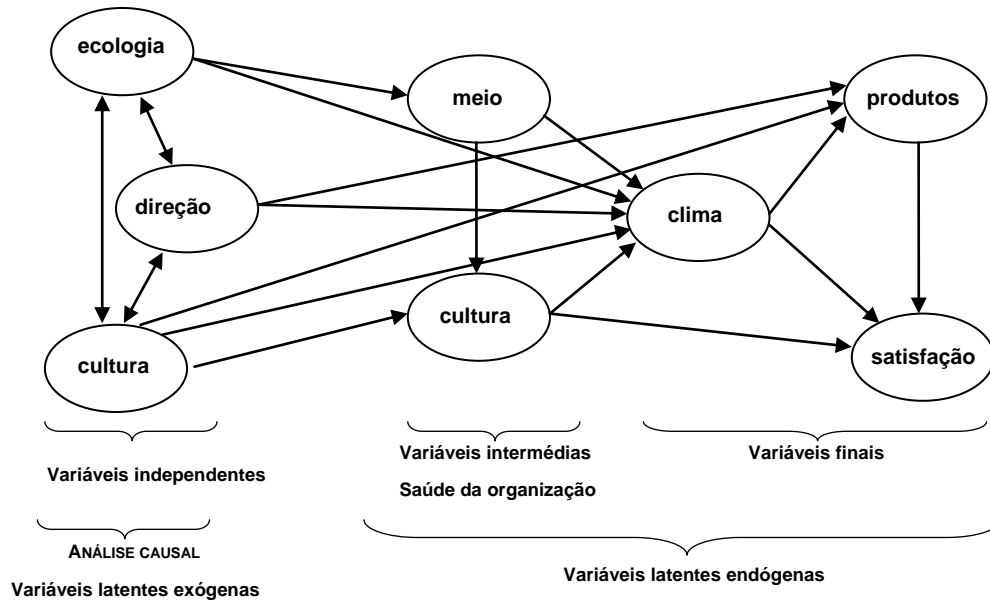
ecologia

meio

produtos

direção

clima

cultura

cultura

satisfação

Variáveis independentes

Variáveis intermédias

Saúde da organização

Variáveis finais

ANÁLISE CAUSAL

Variáveis latentes exógenas

Variáveis latentes endógenas